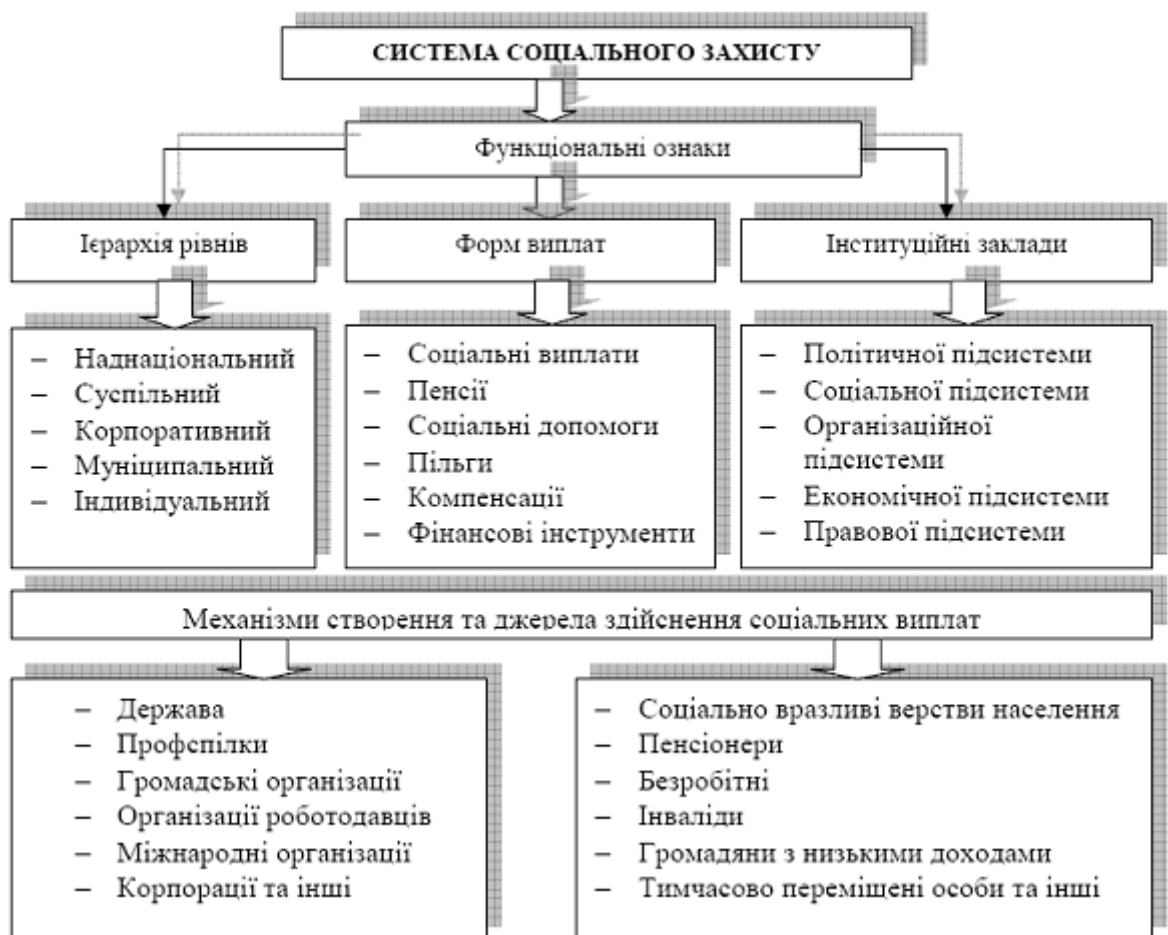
СИСТЕМА СОЦІАЛЬНОГО ЗАХИСТУ

Функціональні ознаки

Ієрархія рівнів

Форм виплат

Інституційні заклади

– Наднаціональний
– Суспільний
– Корпоративний
– Муніципальний
– Індивідуальний

– Соціальні виплати
– Пенсії
– Соціальні допомоги
– Пільги
– Компенсації
– Фінансові інструменти

– Політичної підсистеми
– Соціальної підсистеми
– Організаційної підсистеми
– Економічної підсистеми
– Правової підсистеми

Механізми створення та джерела здійснення соціальних виплат

– Держава
– Профспілки
– Громадські організації
– Організації роботодавців
– Міжнародні організації
– Корпорації та інші

– Соціально вразливі верстви населення
– Пенсіонери
– Безробітні
– Інваліди
– Громадяни з низькими доходами
– Тимчасово переміщені особи та інші